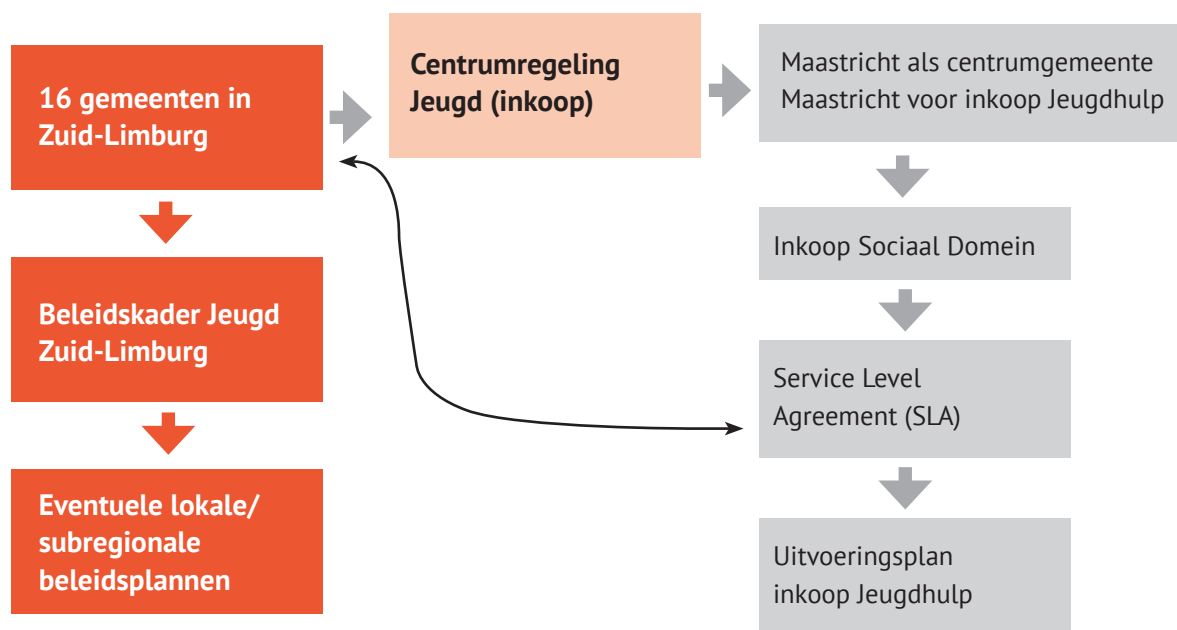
16 gemeenten in Zuid-Limburg

Centrumregeling Jeugd (inkoop)

Maastricht als centrumgemeente
Maastricht voor inkoop Jeugdhulp

Beleidskader Jeugd Zuid-Limburg

Inkoop Sociaal Domein

Service Level Agreement (SLA)

Eventuele lokale/ subregionale beleidsplannen

Uitvoeringsplan inkoop Jeugdhulp